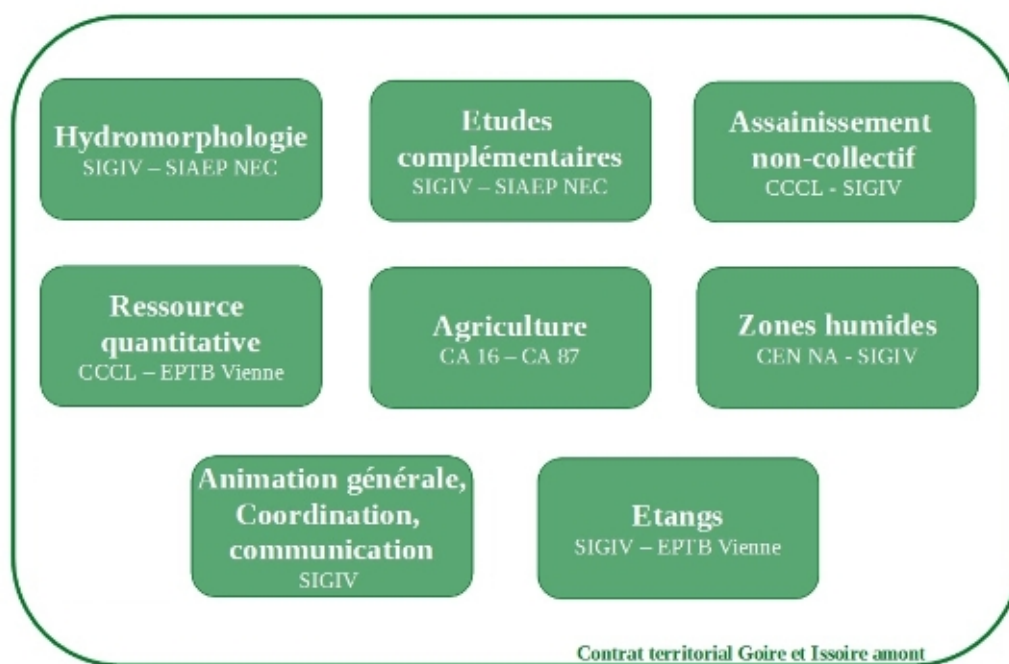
Hydromorphologie
SIGIV – SIAEP NEC

Etudes complémentaires
SIGIV – SIAEP NEC

Assainissement non-collectif
CCCL - SIGIV

Ressource quantitative
CCCL – EPTB Vienne

Agriculture
CA 16 – CA 87

Zones humides
CEN NA - SIGIV

Animation générale, Coordination, communication
SIGIV

Etangs
SIGIV – EPTB Vienne

Contrat territorial Goire et Issoire amont